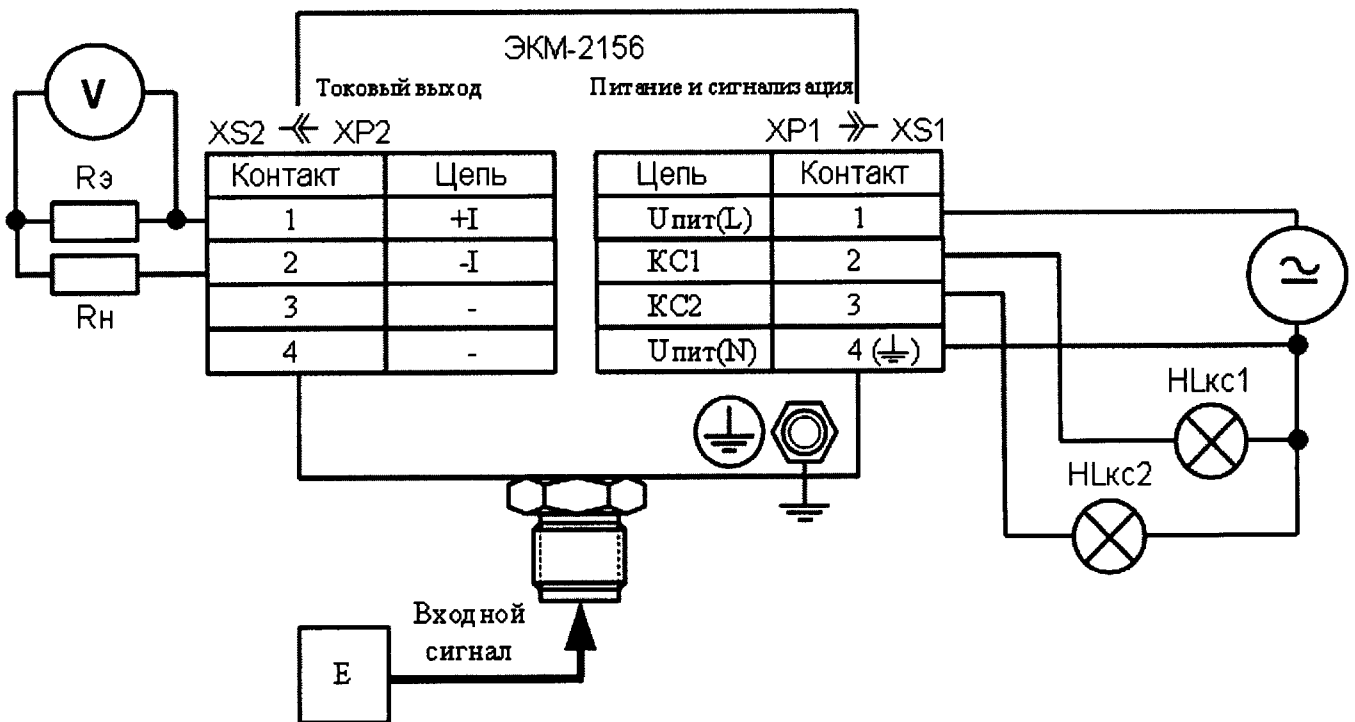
ЭКМ-2156

Токовый выход

Питание и сигнализация

V

XS2 XP2

XP1 XS1

Rэ

Rн

| Контакт | Цепь |
|---|---|
| 1 | +I |
| 2 | -I |
| 3 | - |
| 4 | - |

| Цепь | Контакт |
|---|---|
| Uпит(L) | 1 |
| KC1 | 2 |
| KC2 | 3 |
| Uпит(N) | 4 (⏚) |

HLкс1

HLкс2

Входной сигнал

E